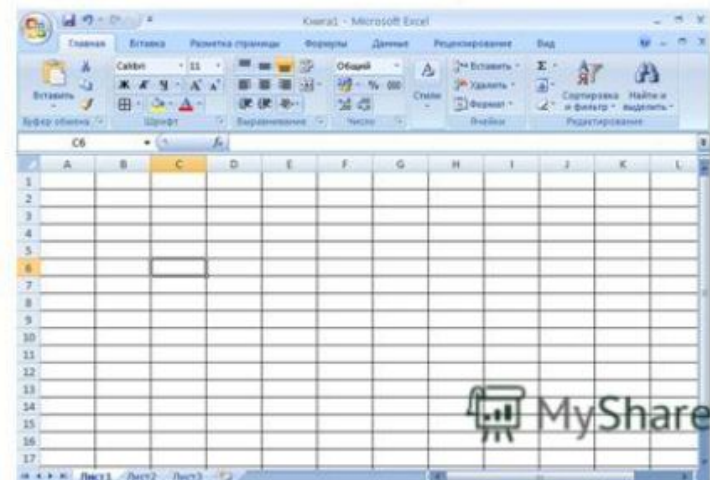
Книга1 - Microsoft Excel

Главная | Вставка | Разметка страницы | Формулы | Данные | Рецензирование | Вид

Вставить | Calibri | 11 | Ж К Ч | Общий | Стили | Вставить | Удалить | Формат | Сортировка и фильтр | Найти и выделить

Буфер обмена | Шрифт | Выравнивание | Число | Ячейки | Редактирование

C6

| | A | B | C | D | E | F | G | H | I | J | K | L |
|---|---|---|---|---|---|---|---|---|---|---|---|---|
| 1 | | | | | | | | | | | | |
| 2 | | | | | | | | | | | | |
| 3 | | | | | | | | | | | | |
| 4 | | | | | | | | | | | | |
| 5 | | | | | | | | | | | | |
| 6 | | | | | | | | | | | | |
| 7 | | | | | | | | | | | | |
| 8 | | | | | | | | | | | | |
| 9 | | | | | | | | | | | | |
| 10 | | | | | | | | | | | | |
| 11 | | | | | | | | | | | | |
| 12 | | | | | | | | | | | | |
| 13 | | | | | | | | | | | | |
| 14 | | | | | | | | | | | | |
| 15 | | | | | | | | | | | | |
| 16 | | | | | | | | | | | | |
| 17 | | | | | | | | | | | | |

Лист1 | Лист2 | Лист3

MyShare